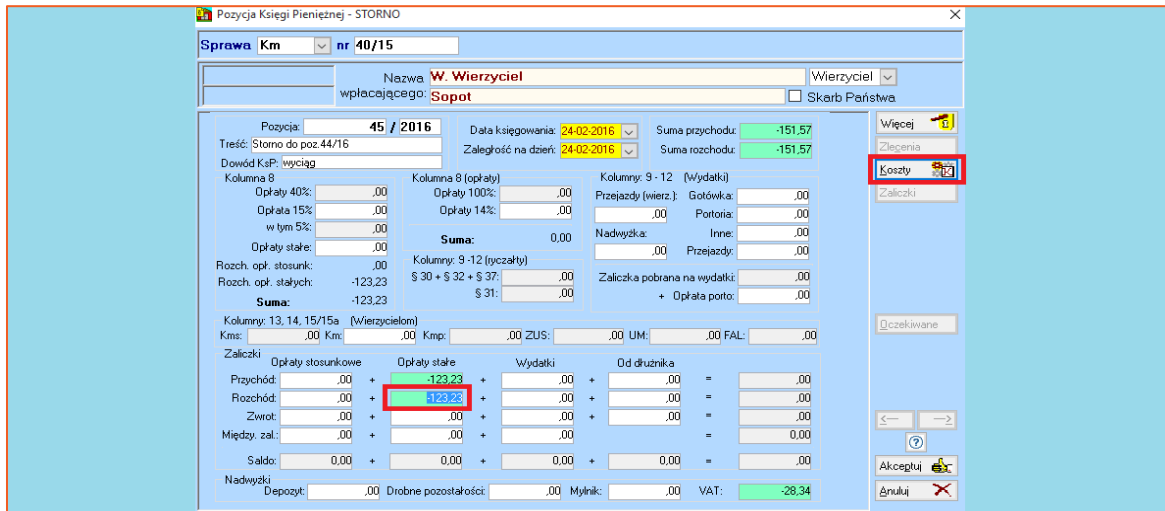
Pozycja Księgi Pieniężnej - STORNO

Sprawa Km nr 40/15

Nazwa wpłacającego: W. Wierzyciel
Sopot
Wierzyciel
Skarb Państwa

Pozycja: 45 / 2016
Treść: Storno do poz.44/16
Dowód KsP: wyciąg

Data księgowania: 24-02-2016
Zaległość na dzień: 24-02-2016

Suma przychodu: -151,57
Suma rozchodu: -151,57

Więcej
Zlecenia
Koszty
Zaliczki

Kolumna 8
Opłaty 40%: ,00
Opłata 15% ,00
w tym 5%: ,00
Opłaty stałe: ,00
Rozch. opł. stosunk: ,00
Rozch. opł. stałych: -123,23
Suma: -123,23

Kolumna 8 (opłaty)
Opłaty 100%: ,00
Opłaty 14%: ,00
Suma: 0,00

Kolumny: 9 -12 (ryczałty)
§ 30 + § 32 + § 37: ,00
§ 31: ,00

Kolumny: 9 - 12 (Wydatki)
Przejazdy (wierz.): ,00
Gotówka: ,00
Portoria: ,00
Nadwyżka: ,00
Inne: ,00
Przejazdy: ,00
Zaliczka pobrana na wydatki: ,00
+ Opłata porto: ,00

Kolumny: 13, 14, 15/15a (Wierzycielom)
Kms: ,00 Km: ,00 Kmp: ,00 ZUS: ,00 UM: ,00 FAL: ,00

Oczekiwane

Zaliczki

| | Opłaty stosunkowe | | Opłaty stałe | | Wydatki | | Od dłużnika | | |
|---|---|---|---|---|---|---|---|---|---|
| Przychód: | ,00 | + | -123,23 | + | ,00 | + | ,00 | = | ,00 |
| Rozchód: | ,00 | + | -123,23 | + | ,00 | + | ,00 | = | ,00 |
| Zwrot: | ,00 | + | ,00 | + | ,00 | + | ,00 | = | ,00 |
| Międzу. zal.: | ,00 | + | ,00 | + | ,00 | | | = | 0,00 |
| Saldo: | 0,00 | + | 0,00 | + | 0,00 | + | 0,00 | = | ,00 |

Nadwyżki
Depozyt: ,00 Drobne pozostałości: ,00 Mylnik: ,00 VAT: -28,34

Akceptuj
Anuluj